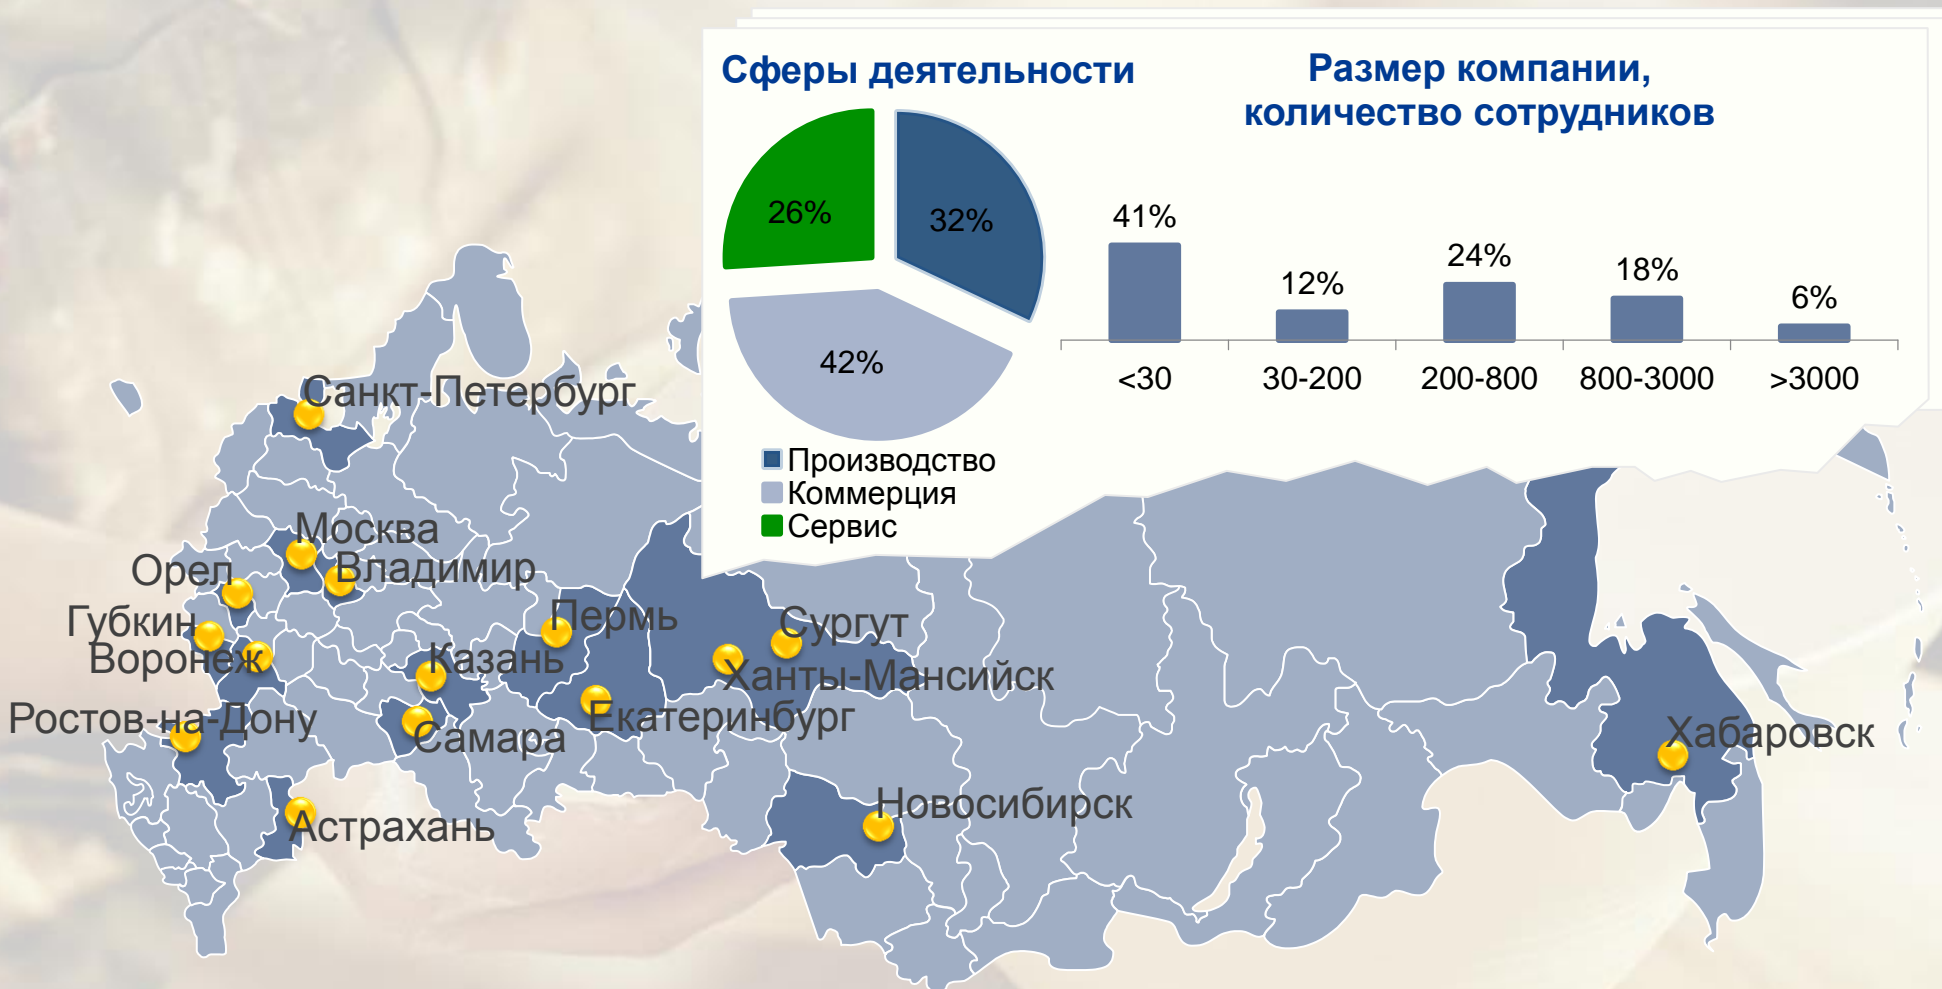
Сферы деятельности

26%
32%
42%

Производство
Коммерция
Сервис

Размер компании, количество сотрудников

41%
12%
24%
18%
6%

| <30 | 30-200 | 200-800 | 800-3000 | >3000 |
|---|---|---|---|---|
| 41% | 12% | 24% | 18% | 6% |

Санкт-Петербург
Москва
Владимир
Орел
Губкин
Воронеж
Пермь
Казань
Сургут
Ханты-Мансийск
Ростов-на-Дону
Самара
Екатеринбург
Хабаровск
Новосибирск
Астрахань